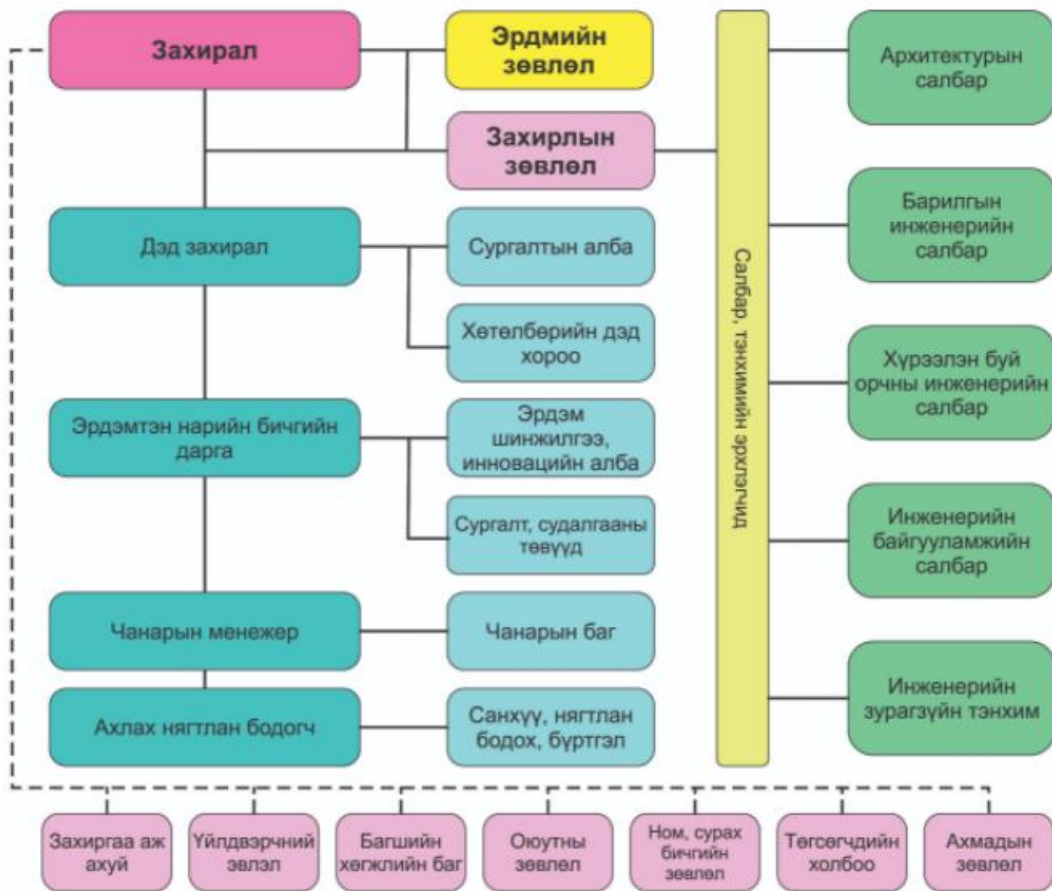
Захирал

Эрдмийн зөвлөл

Захирлын зөвлөл

Салбар, тэнхимийн эрхлэгчид

Архитектурын салбар

Барилгын инженерийн салбар

Хүрээлэн буй орчны инженерийн салбар

Инженерийн байгууламжийн салбар

Инженерийн зурагзүйн тэнхим

Дэд захирал

Сургалтын алба

Хөтөлбөрийн дэд хороо

Эрдэмтэн нарийн бичгийн дарга

Эрдэм шинжилгээ, инновацийн алба

Сургалт, судалгааны төвүүд

Чанарын менежер

Чанарын баг

Ахлах нягтлан бодогч

Санхүү, нягтлан бодох, бүртгэл

Захиргаа аж ахуй

Үйлдвэрчний эвлэл

Багшийн хөгжлийн баг

Оюутны зөвлөл

Ном, сурах бичгийн зөвлөл

Төгсөгчдийн холбоо

Ахмадын зөвлөл